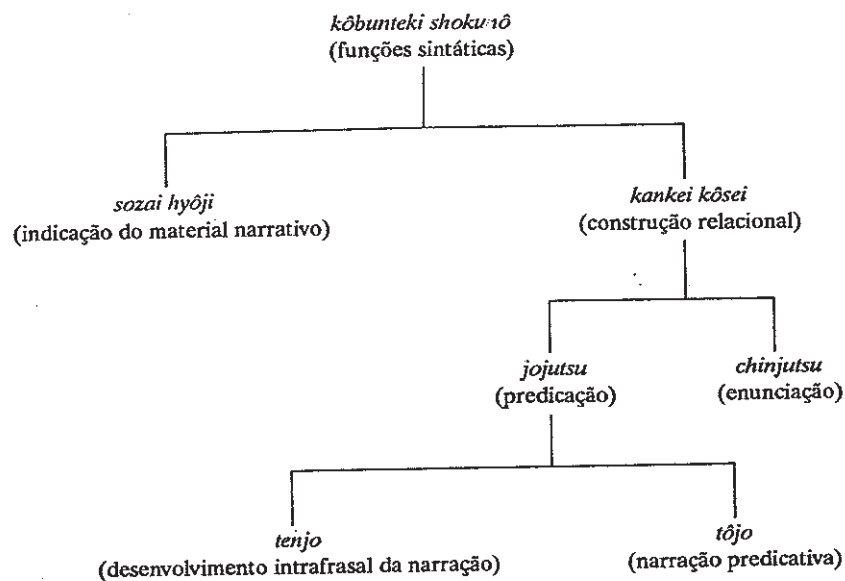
kôbunteki shokunô
(funções sintáticas)

sozai hyôji
(indicação do material narrativo)

kankei kôsei
(construção relacional)

jojutsu
(predicação)

chinjutsu
(enunciação)

tenjo
(desenvolvimento intrafrasal da narração)

tôjo
(narração predicativa)